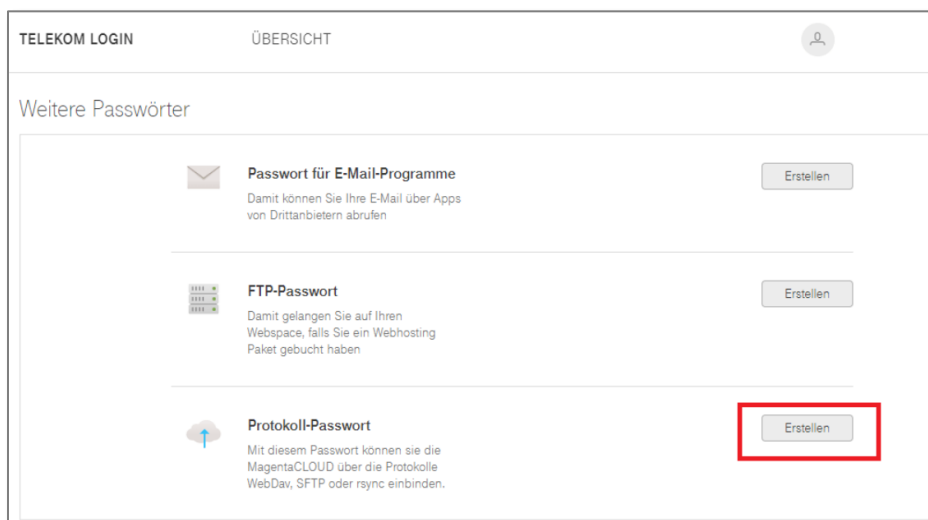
TELEKOM LOGIN

ÜBERSICHT

Weitere Passwörter

Passwort für E-Mail-Programme

Damit können Sie Ihre E-Mail über Apps von Drittanbietern abrufen

Erstellen

FTP-Passwort

Damit gelangen Sie auf Ihren Webspace, falls Sie ein Webhosting Paket gebucht haben

Erstellen

Protokoll-Passwort

Mit diesem Passwort können sie die MagentaCLOUD über die Protokolle WebDav, SFTP oder rsync einbinden.

Erstellen